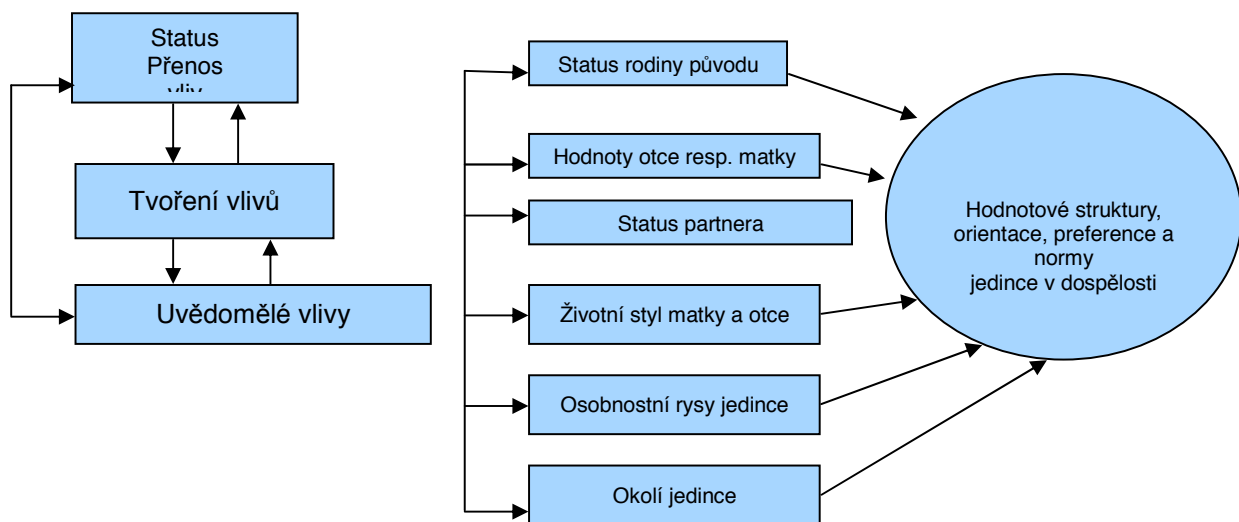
Status
Přenos
vliv

Tvoření vlivů

Uvědomělé vlivy

Status rodiny původu

Hodnoty otce resp. matky

Status partnera

Životní styl matky a otce

Osobnostní rysy jedince

Okolí jedince

Hodnotové struktury, orientace, preference a normy jedince v dospělosti